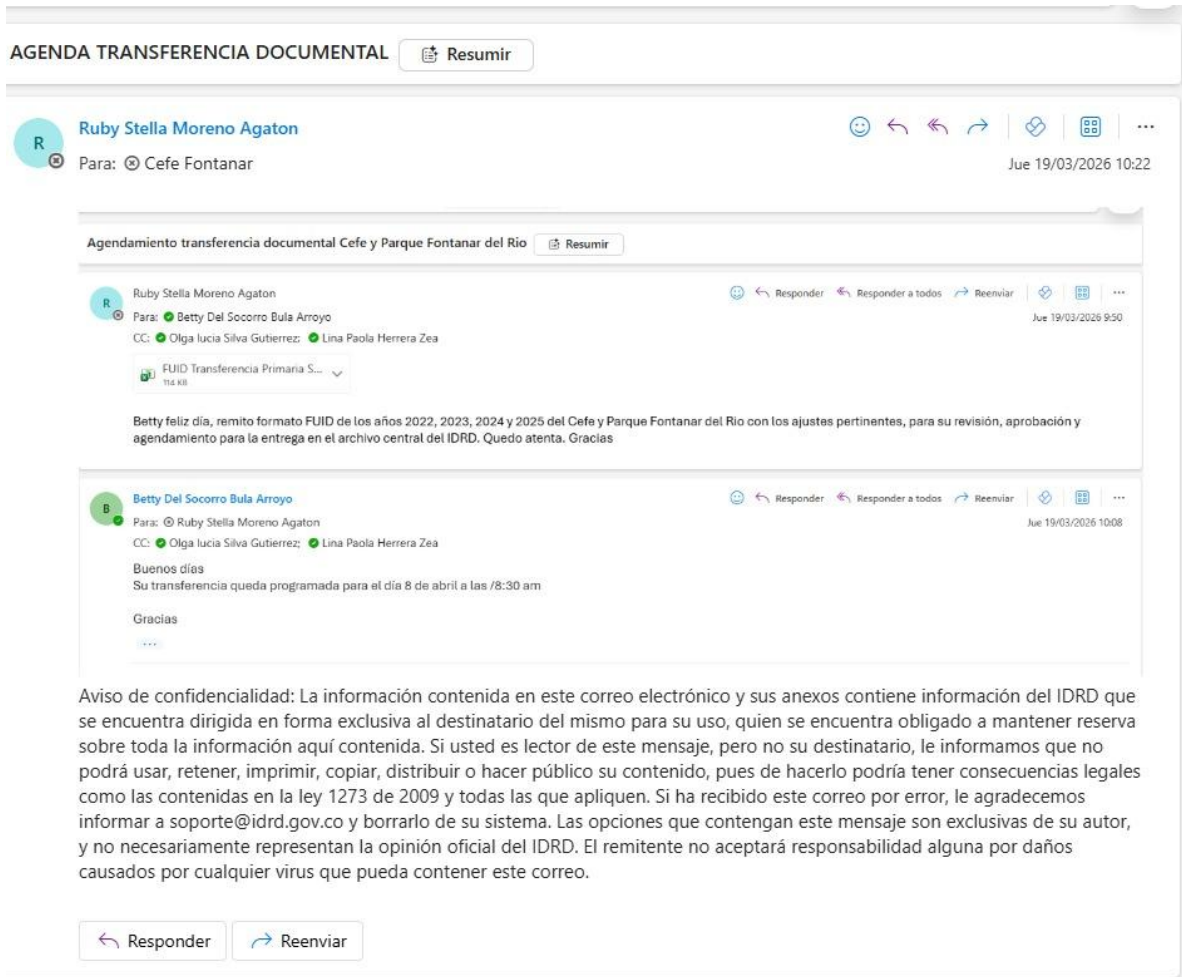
AGENDA TRANSFERENCIA DOCUMENTAL Resumir

R
Ruby Stella Moreno Agaton
Para: Cefe Fontanar
Jue 19/03/2026 10:22

Agendamiento transferencia documental Cefe y Parque Fontanar del Rio Resumir

R
Ruby Stella Moreno Agaton
Responder Responder a todos Reenviar
Para: Betty Del Socorro Bula Arroyo
Jue 19/03/2026 9:50
CC: Olga lucia Silva Gutierrez; Lina Paola Herrera Zea
FUID Transferencia Primaria S...
114 KB

Betty feliz día, remito formato FUID de los años 2022, 2023, 2024 y 2025 del Cefe y Parque Fontanar del Rio con los ajustes pertinentes, para su revisión, aprobación y agendamiento para la entrega en el archivo central del IDRD. Quedo atenta. Gracias

B
Betty Del Socorro Bula Arroyo
Responder Responder a todos Reenviar
Para: Ruby Stella Moreno Agaton
Jue 19/03/2026 10:08
CC: Olga lucia Silva Gutierrez; Lina Paola Herrera Zea
Buenos días
Su transferencia queda programada para el día 8 de abril a las /8:30 am

Gracias
...

Aviso de confidencialidad: La información contenida en este correo electrónico y sus anexos contiene información del IDRD que se encuentra dirigida en forma exclusiva al destinatario del mismo para su uso, quien se encuentra obligado a mantener reserva sobre toda la información aquí contenida. Si usted es lector de este mensaje, pero no su destinatario, le informamos que no podrá usar, retener, imprimir, copiar, distribuir o hacer público su contenido, pues de hacerlo podría tener consecuencias legales como las contenidas en la ley 1273 de 2009 y todas las que apliquen. Si ha recibido este correo por error, le agradecemos informar a soporte@idrd.gov.co y borrarlo de su sistema. Las opciones que contengan este mensaje son exclusivas de su autor, y no necesariamente representan la opinión oficial del IDRD. El remitente no aceptará responsabilidad alguna por daños causados por cualquier virus que pueda contener este correo.

Responder Reenviar